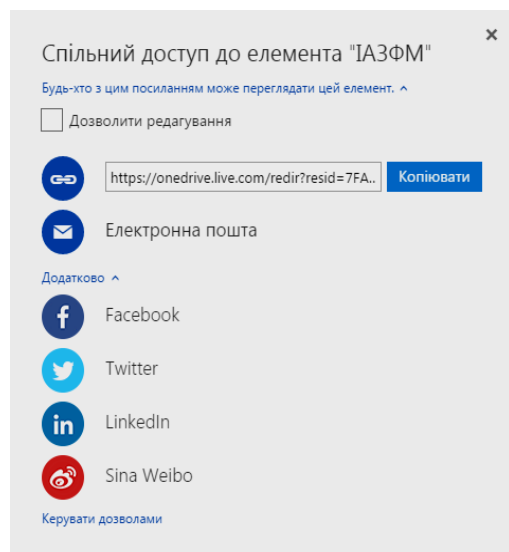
×

Спільний доступ до елемента "ІАЗФМ"

Будь-хто з цим посиланням може переглядати цей елемент. ^

Дозволити редагування

https://onedrive.live.com/redir?resid=7FA..
Копіювати

Електронна пошта

Додатково ^

Facebook

Twitter

LinkedIn

Sina Weibo

Керувати дозволами